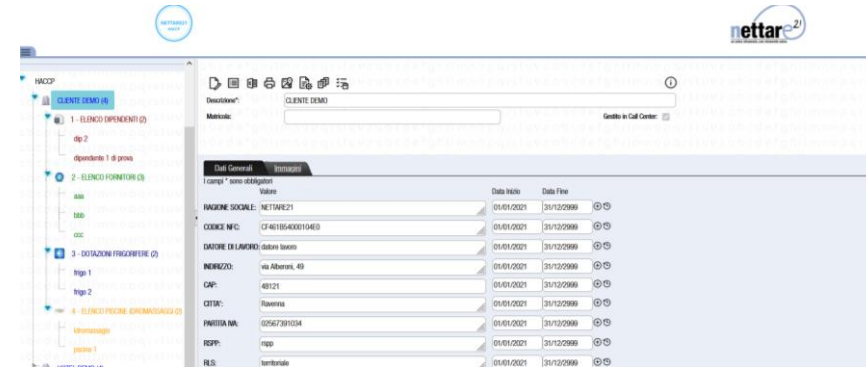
NETTARE21 HACCP

nettare21

HACCP

CLIENTE DEMO (4)

1 - ELENCO DIPENDENTI (2)

dip 2

dipendente 1 di prova

2 - ELENCO FORNITORI (3)

aaa

bbb

ccc

3 - DOTAZIONI FRIGORIFERE (2)

frigo 1

frigo 2

4 - ELENCO PISCINE IDROMASSAGGI (3)

idromassaggio

piscina 1

Descrizione*: CLIENTE DEMO

Matricola:

Gestito in Call Center:

Dati Generali | Immagini

I campi * sono obbligatori

| | Valore | Data Inizio | Data Fine |
|---|---|---|---|
| RAGIONE SOCIALE: | NETTARE21 | 01/01/2021 | 31/12/2999 |
| CODICE NFC: | CF461B54000104E0 | 01/01/2021 | 31/12/2999 |
| DATORE DI LAVORO: | datore lavoro | 01/01/2021 | 31/12/2999 |
| INDIRIZZO: | via Alberoni, 49 | 01/01/2021 | 31/12/2999 |
| CAP: | 48121 | 01/01/2021 | 31/12/2999 |
| CITTA': | Ravenna | 01/01/2021 | 31/12/2999 |
| PARTITA IVA: | 02567391034 | 01/01/2021 | 31/12/2999 |
| RSPP: | rspp | 01/01/2021 | 31/12/2999 |
| RLS: | territoriale | 01/01/2021 | 31/12/2999 |